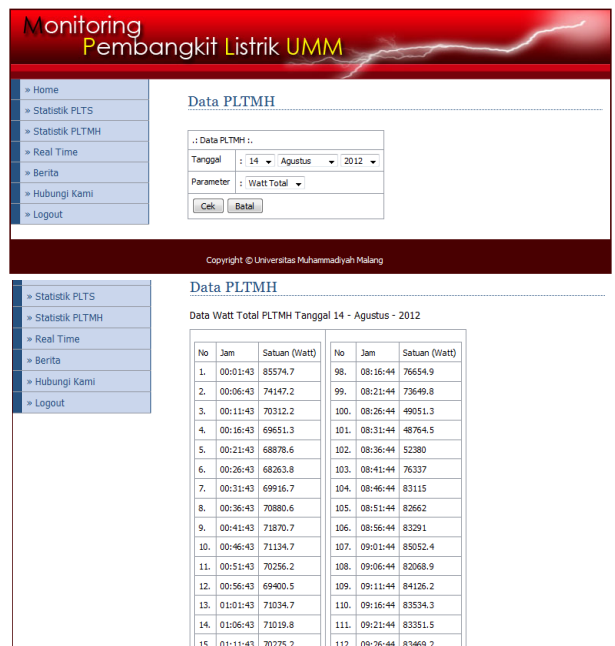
Monitoring
Pembangkit Listrik UMM

» Home
» Statistik PLTS
» Statistik PLTMH
» Real Time
» Berita
» Hubungi Kami
» Logout

Data PLTMH

.: Data PLTMH :.

Tanggal : 14 Agustus 2012

Parameter : Watt Total

Cek Batal

Copyright © Universitas Muhammadiyah Malang

» Statistik PLTS
» Statistik PLTMH
» Real Time
» Berita
» Hubungi Kami
» Logout

Data PLTMH

Data Watt Total PLTMH Tanggal 14 - Agustus - 2012

| No | Jam | Satuan (Watt) |
|---|---|---|
| 1. | 00:01:43 | 85574.7 |
| 2. | 00:06:43 | 74147.2 |
| 3. | 00:11:43 | 70312.2 |
| 4. | 00:16:43 | 69651.3 |
| 5. | 00:21:43 | 68878.6 |
| 6. | 00:26:43 | 68263.8 |
| 7. | 00:31:43 | 69916.7 |
| 8. | 00:36:43 | 70880.6 |
| 9. | 00:41:43 | 71870.7 |
| 10. | 00:46:43 | 71134.7 |
| 11. | 00:51:43 | 70256.2 |
| 12. | 00:56:43 | 69400.5 |
| 13. | 01:01:43 | 71034.7 |
| 14. | 01:06:43 | 71019.8 |
| 15. | 01:11:43 | 70275.2 |

| No | Jam | Satuan (Watt) |
|---|---|---|
| 98. | 08:16:44 | 76654.9 |
| 99. | 08:21:44 | 73649.8 |
| 100. | 08:26:44 | 49051.3 |
| 101. | 08:31:44 | 48764.5 |
| 102. | 08:36:44 | 52380 |
| 103. | 08:41:44 | 76337 |
| 104. | 08:46:44 | 83115 |
| 105. | 08:51:44 | 82662 |
| 106. | 08:56:44 | 83291 |
| 107. | 09:01:44 | 85052.4 |
| 108. | 09:06:44 | 82068.9 |
| 109. | 09:11:44 | 84126.2 |
| 110. | 09:16:44 | 83534.3 |
| 111. | 09:21:44 | 83351.5 |
| 112. | 09:26:44 | 83469.2 |